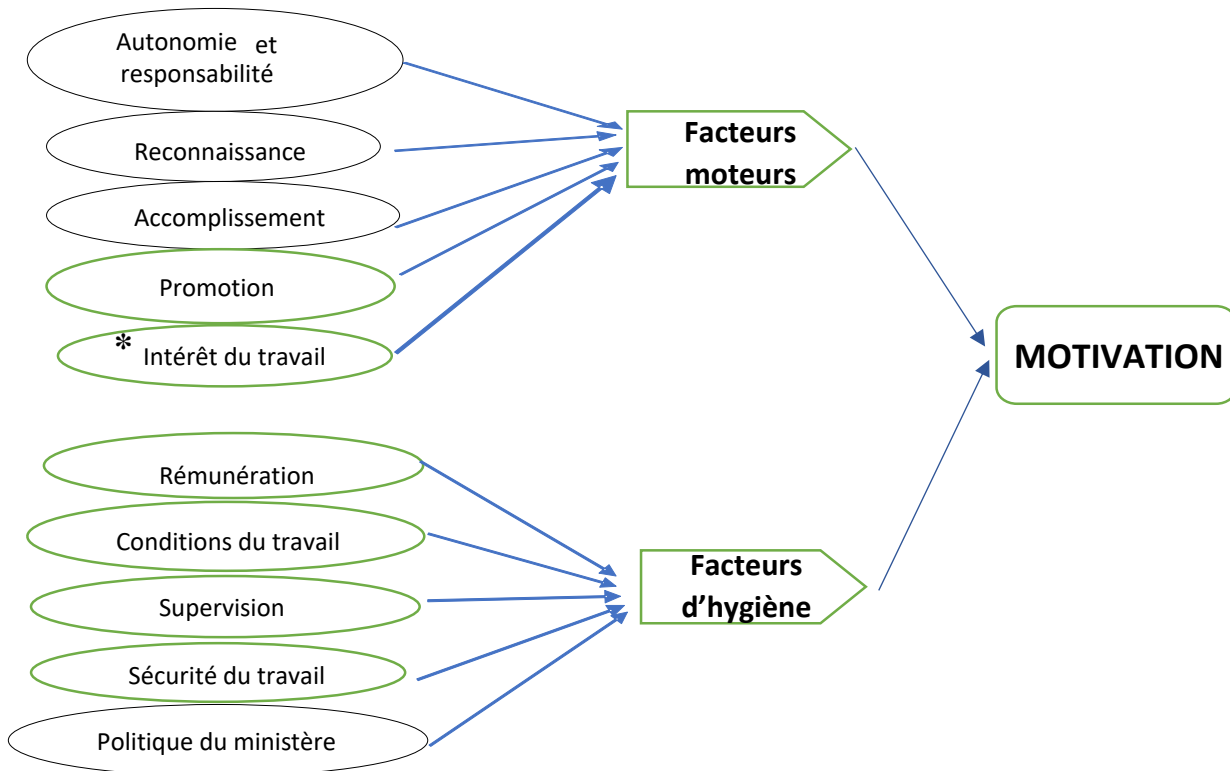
Autonomie et responsabilité

Reconnaissance

Accomplissement

Promotion

* Intérêt du travail

Facteurs moteurs

MOTIVATION

Rémunération

Conditions du travail

Supervision

Sécurité du travail

Politique du ministère

Facteurs d'hygiène